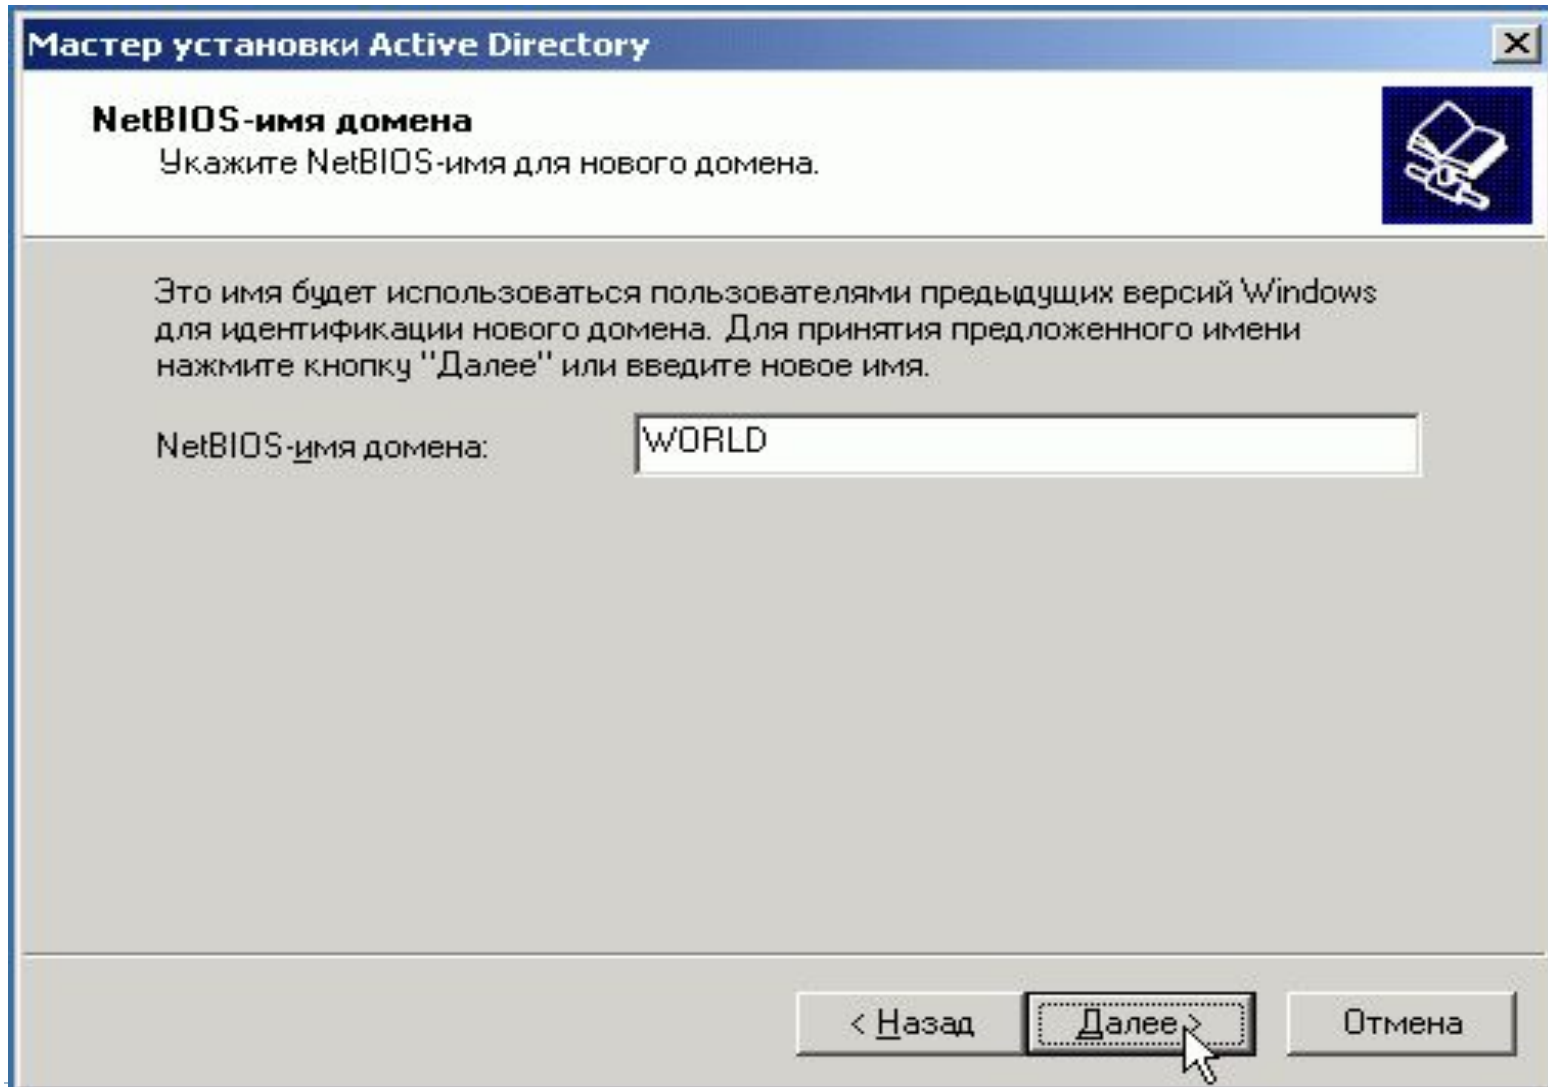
Мастер установки Active Directory

NetBIOS-имя домена
Укажите NetBIOS-имя для нового домена.

Это имя будет использоваться пользователями предыдущих версий Windows для идентификации нового домена. Для принятия предложенного имени нажмите кнопку "Далее" или введите новое имя.

NetBIOS-имя домена: WORLD

< Назад
Далее >
Отмена